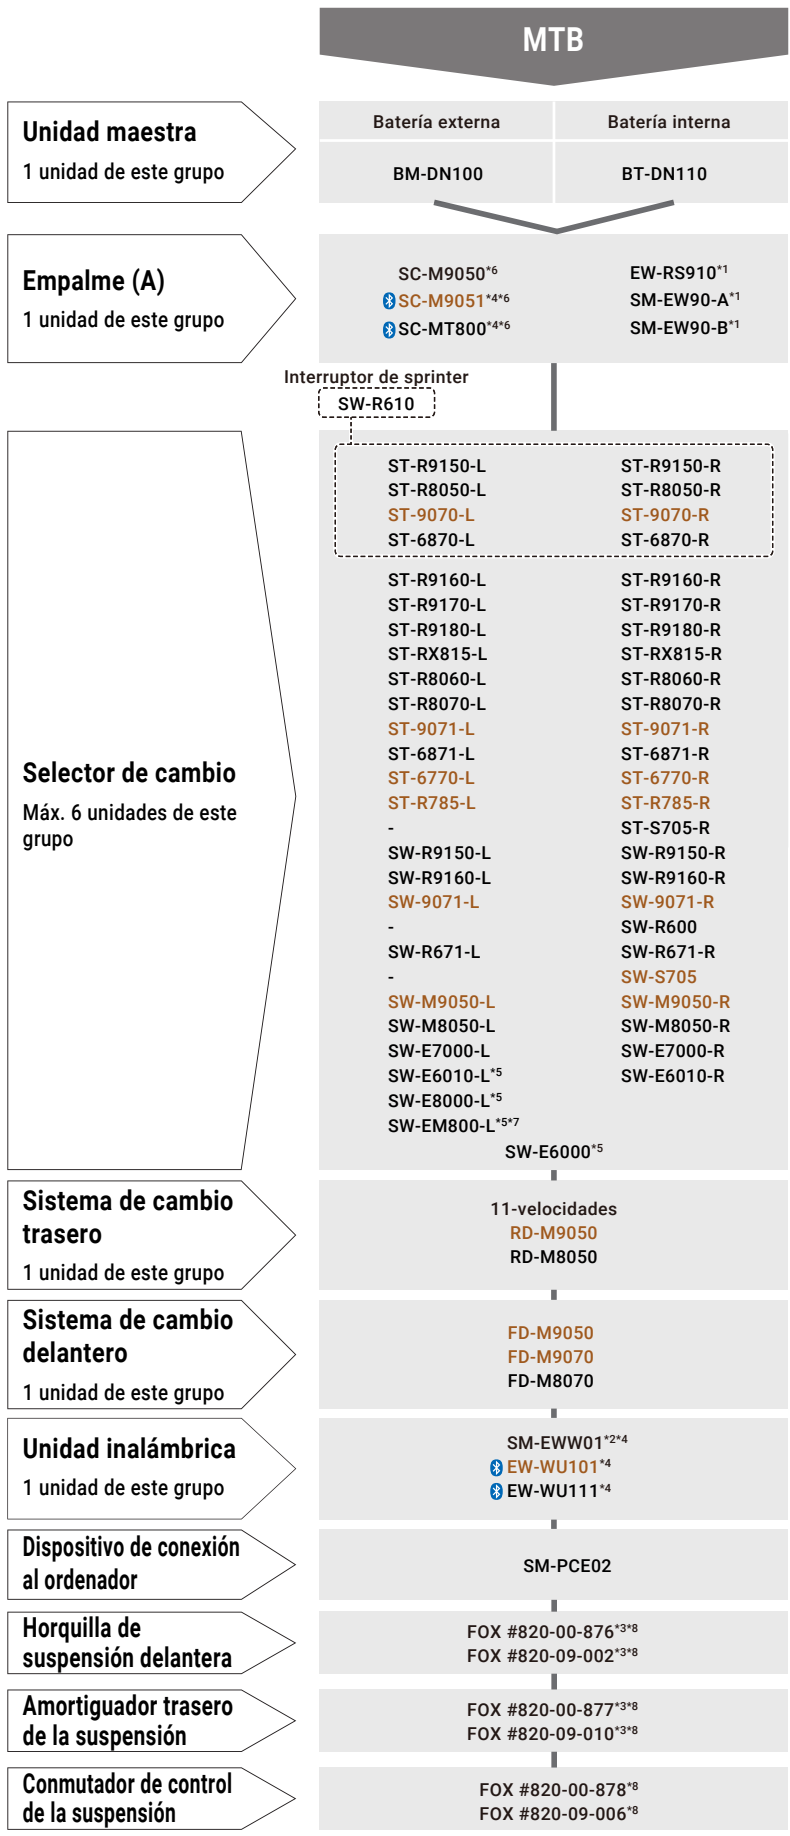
MTB

Unidad maestra
1 unidad de este grupo

| Batería externa | Batería interna |
|---|---|
| BM-DN100 | BT-DN110 |

Empalme (A)
1 unidad de este grupo

SC-M9050$^{*6}$
SC-M9051$^{*4*6}$
SC-MT800$^{*4*6}$

EW-RS910$^{*1}$
SM-EW90-A$^{*1}$
SM-EW90-B$^{*1}$

Interruptor de sprinter
SW-R610

Selector de cambio
Máx. 6 unidades de este grupo

| | |
|---|---|
| ST-R9150-L | ST-R9150-R |
| ST-R8050-L | ST-R8050-R |
| ST-9070-L | ST-9070-R |
| ST-6870-L | ST-6870-R |
| ST-R9160-L | ST-R9160-R |
| ST-R9170-L | ST-R9170-R |
| ST-R9180-L | ST-R9180-R |
| ST-RX815-L | ST-RX815-R |
| ST-R8060-L | ST-R8060-R |
| ST-R8070-L | ST-R8070-R |
| ST-9071-L | ST-9071-R |
| ST-6871-L | ST-6871-R |
| ST-6770-L | ST-6770-R |
| ST-R785-L | ST-R785-R |
| - | ST-S705-R |
| SW-R9150-L | SW-R9150-R |
| SW-R9160-L | SW-R9160-R |
| SW-9071-L | SW-9071-R |
| - | SW-R600 |
| SW-R671-L | SW-R671-R |
| - | SW-S705 |
| SW-M9050-L | SW-M9050-R |
| SW-M8050-L | SW-M8050-R |
| SW-E7000-L | SW-E7000-R |
| SW-E6010-L$^{*5}$ | SW-E6010-R |
| SW-E8000-L$^{*5}$ | |
| SW-EM800-L$^{*5*7}$ | |

SW-E6000$^{*5}$

Sistema de cambio trasero
1 unidad de este grupo

11-velocidades
RD-M9050
RD-M8050

Sistema de cambio delantero
1 unidad de este grupo

FD-M9050
FD-M9070
FD-M8070

Unidad inalámbrica
1 unidad de este grupo

SM-EWW01$^{*2*4}$
EW-WU101$^{*4}$
EW-WU111$^{*4}$

Dispositivo de conexión al ordenador

SM-PCE02

Horquilla de suspensión delantera

FOX #820-00-876$^{*3*8}$
FOX #820-09-002$^{*3*8}$

Amortiguador trasero de la suspensión

FOX #820-00-877$^{*3*8}$
FOX #820-09-010$^{*3*8}$

Conmutador de control de la suspensión

FOX #820-00-878$^{*8}$
FOX #820-09-006$^{*8}$